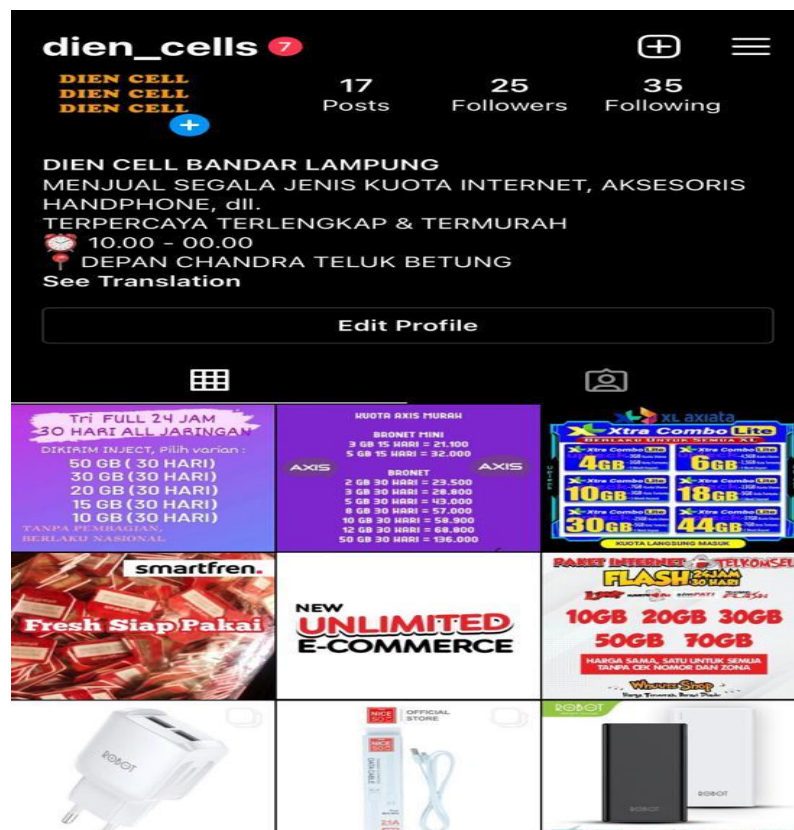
dien_cells 7

DIEN CELL
DIEN CELL
DIEN CELL

17
Posts

25
Followers

35
Following

DIEN CELL BANDAR LAMPUNG
MENJUAL SEGALA JENIS KUOTA INTERNET, AKSESORIS HANDPHONE, dll.
TERPERCAYA TERLENGKAP & TERMURAH
⏰ 10.00 - 00.00
📍 DEPAN CHANDRA TELUK BETUNG
See Translation

Edit Profile

Tri FULL 24 JAM
30 HARI ALL JARINGAN
DIKIRIM INJECT, Pilih varian :
50 GB ( 30 HARI)
30 GB ( 30 HARI)
20 GB ( 30 HARI)
15 GB ( 30 HARI)
10 GB ( 30 HARI)
TANPA PEMBAGIAN,
BERLAKU NASIONAL

KUOTA AXIS MURAH
BRONET MINI
3 GB 15 HARI = 21.100
5 GB 15 HARI = 32.000
AXIS
BRONET
2 GB 30 HARI = 23.500
3 GB 30 HARI = 28.800
5 GB 30 HARI = 43.000
8 GB 30 HARI = 57.000
10 GB 30 HARI = 58.900
12 GB 30 HARI = 68.800
50 GB 30 HARI = 136.000
AXIS

XL axiata
Xtra Combo Lite
BERLAKU UNTUK SEMUA XL
4GB
6GB
10GB
18GB
30GB
44GB
KUOTA LANGSUNG MASUK

smartfren.
Fresh Siap Pakai

NEW
UNLIMITED
E-COMMERCE

PAKET INTERNET TELKOMSEL
FLASH 24JAM 30 HARI
10GB 20GB 30GB
50GB 70GB
HARGA SAMA, SATU UNTUK SEMUA
TANPA CEK NOMOR DAN ZONA

ROBOT

NICE
OFFICIAL STORE

ROBOT
ROBOT